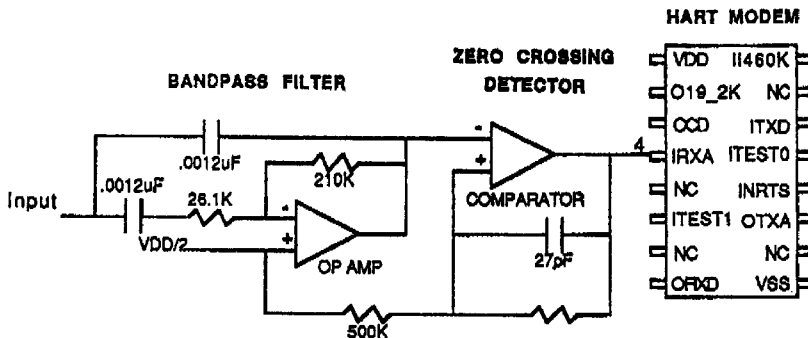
HART MODEM

ZERO CROSSING DETECTOR

BANDPASS FILTER

.0012uF

210K

.0012uF

26.1K

Input

VDD/2

OP AMP

COMPARATOR

27pF

500K

4

| | |
|---|---|
| VDD | II460K |
| O19_2K | NC |
| CCD | ITXD |
| IRXA | ITEST0 |
| NC | INRTS |
| ITEST1 | OTXA |
| NC | NC |
| ORXD | VSS |